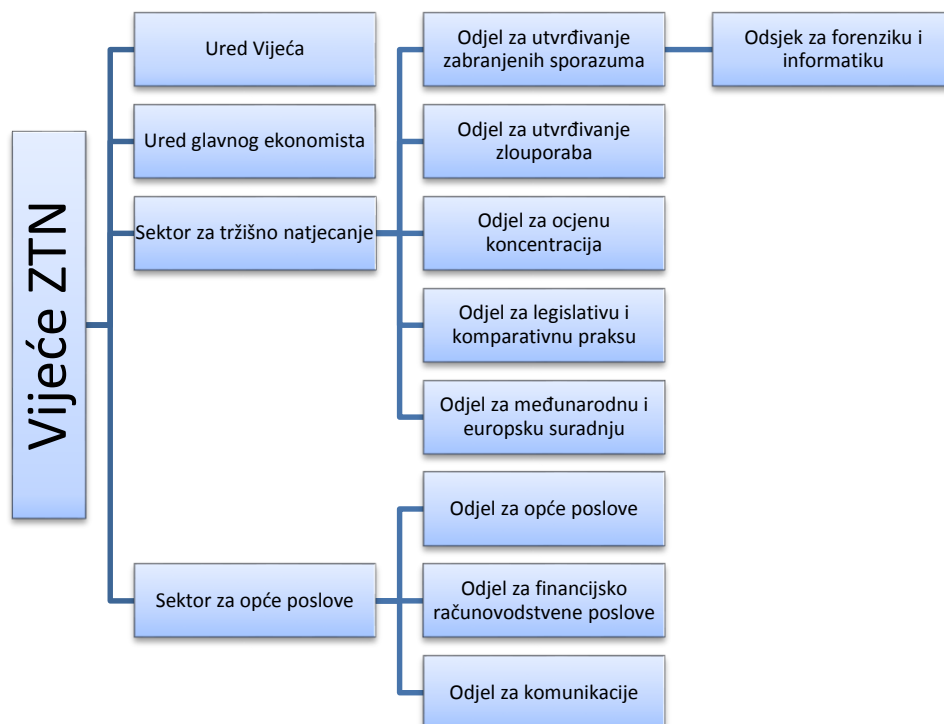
Vijeće ZTN

Ured Vijeća

Ured glavnog ekonomista

Sektor za tržišno natjecanje

Sektor za opće poslove

Odjel za utvrđivanje zabranjenih sporazuma

Odsjek za forenziku i informatiku

Odjel za utvrđivanje zlouporaba

Odjel za ocjenu koncentracija

Odjel za legislativu i komparativnu praksu

Odjel za međunarodnu i europsku suradnju

Odjel za opće poslove

Odjel za financijsko računovodstvene poslove

Odjel za komunikacije